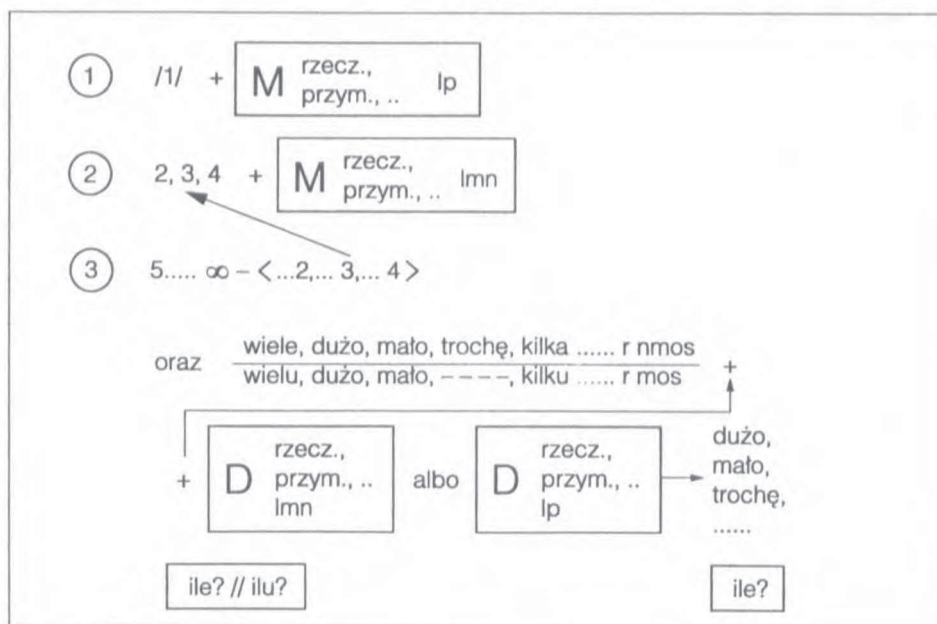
1 /1/ + M rzecz., przym., .. lp

2 2, 3, 4 + M rzecz., przym., .. lmn

3 5..... ∞ – < ...2,... 3,... 4 >

oraz $\frac{\text{wiele, dużo, mało, trochę, kilka ...... r nmos}}{\text{wielu, dużo, mało, – – – –, kilku ...... r mos}}$ +

+ D rzecz., przym., .. lmn albo D rzecz., przym., .. lp → dużo, mało, trochę, ......

ile? // ilu?

ile?